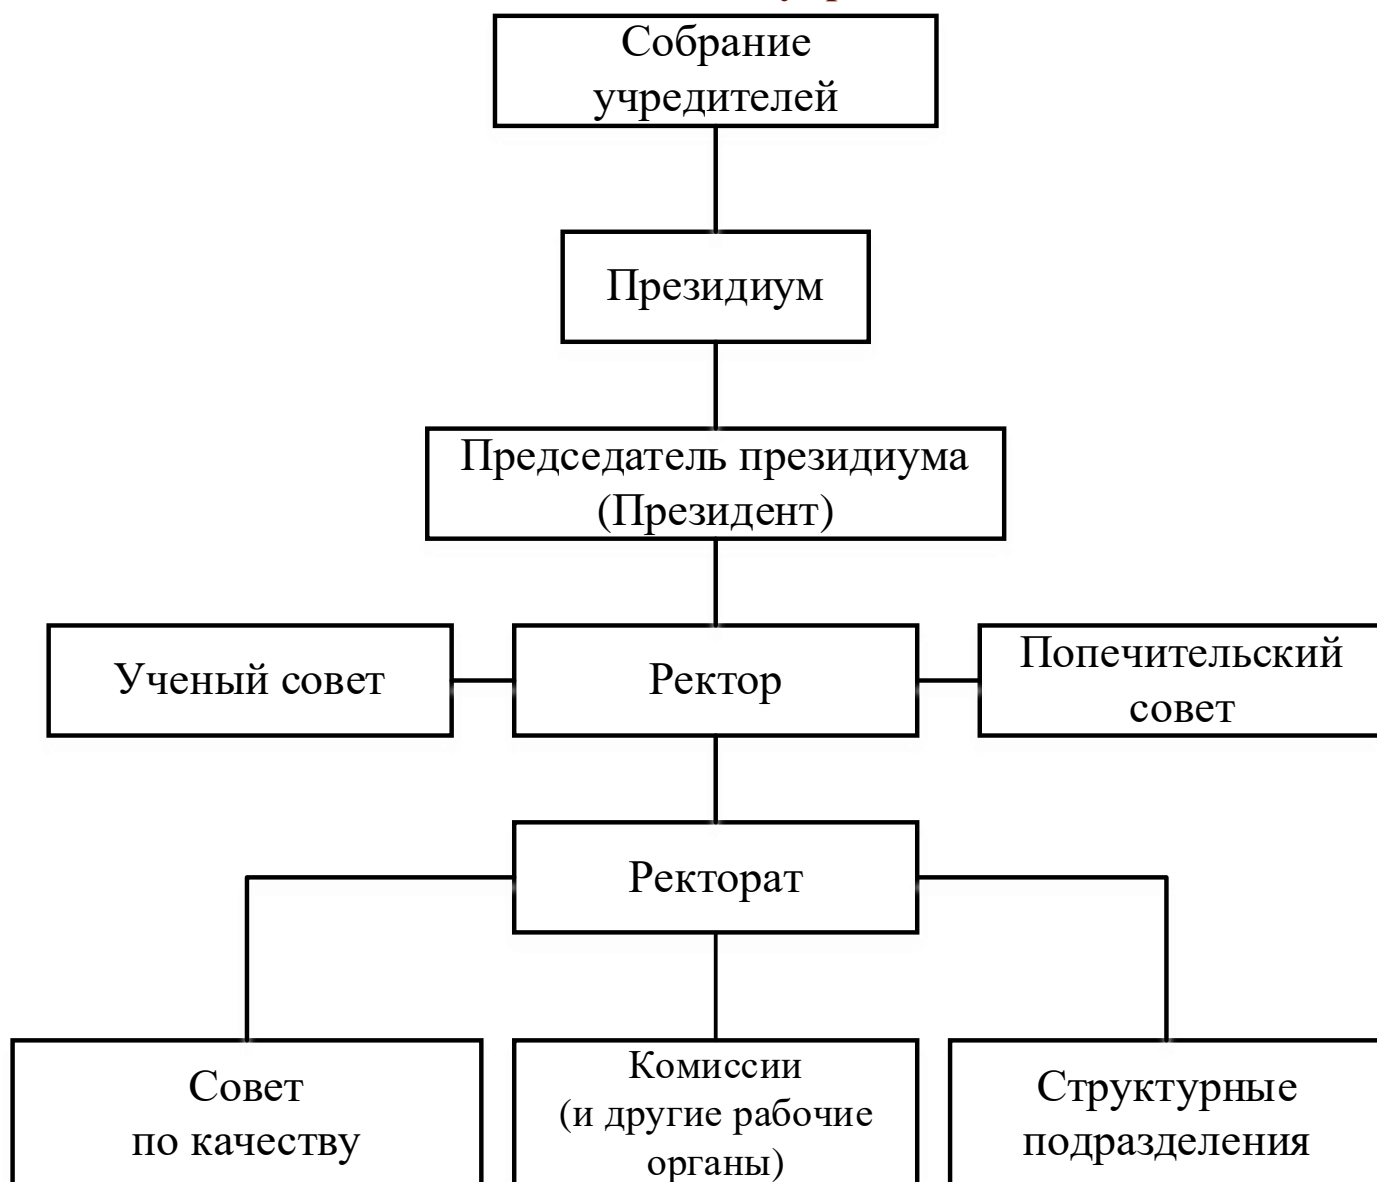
Собрание учредителей

Президиум

Председатель президиума (Президент)

Ученый совет

Ректор

Попечительский совет

Ректорат

Совет по качеству

Комиссии (и другие рабочие органы)

Структурные подразделения